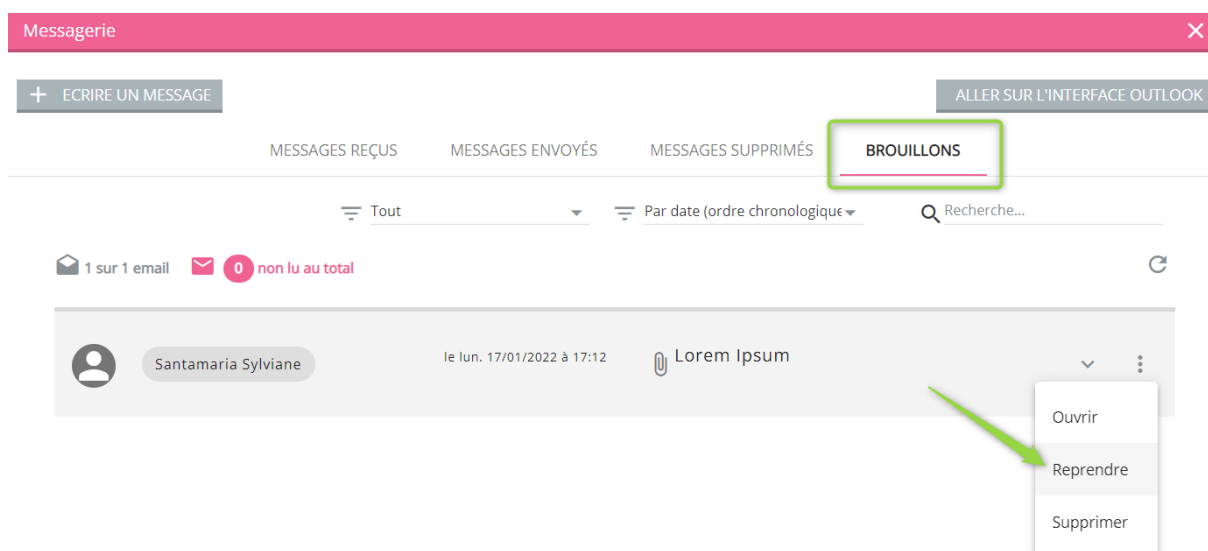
Messagerie

ECRIRE UN MESSAGE

ALLER SUR L'INTERFACE OUTLOOK

MESSAGES REÇUS MESSAGES ENVOYÉS MESSAGES SUPPRIMÉS BROUILLONS

Tout

Par date (ordre chronologique

Recherche...

1 sur 1 email 0 non lu au total

Santamaria Sylviane

le lun. 17/01/2022 à 17:12

Lorem Ipsum

Ouvrir

Reprendre

Supprimer